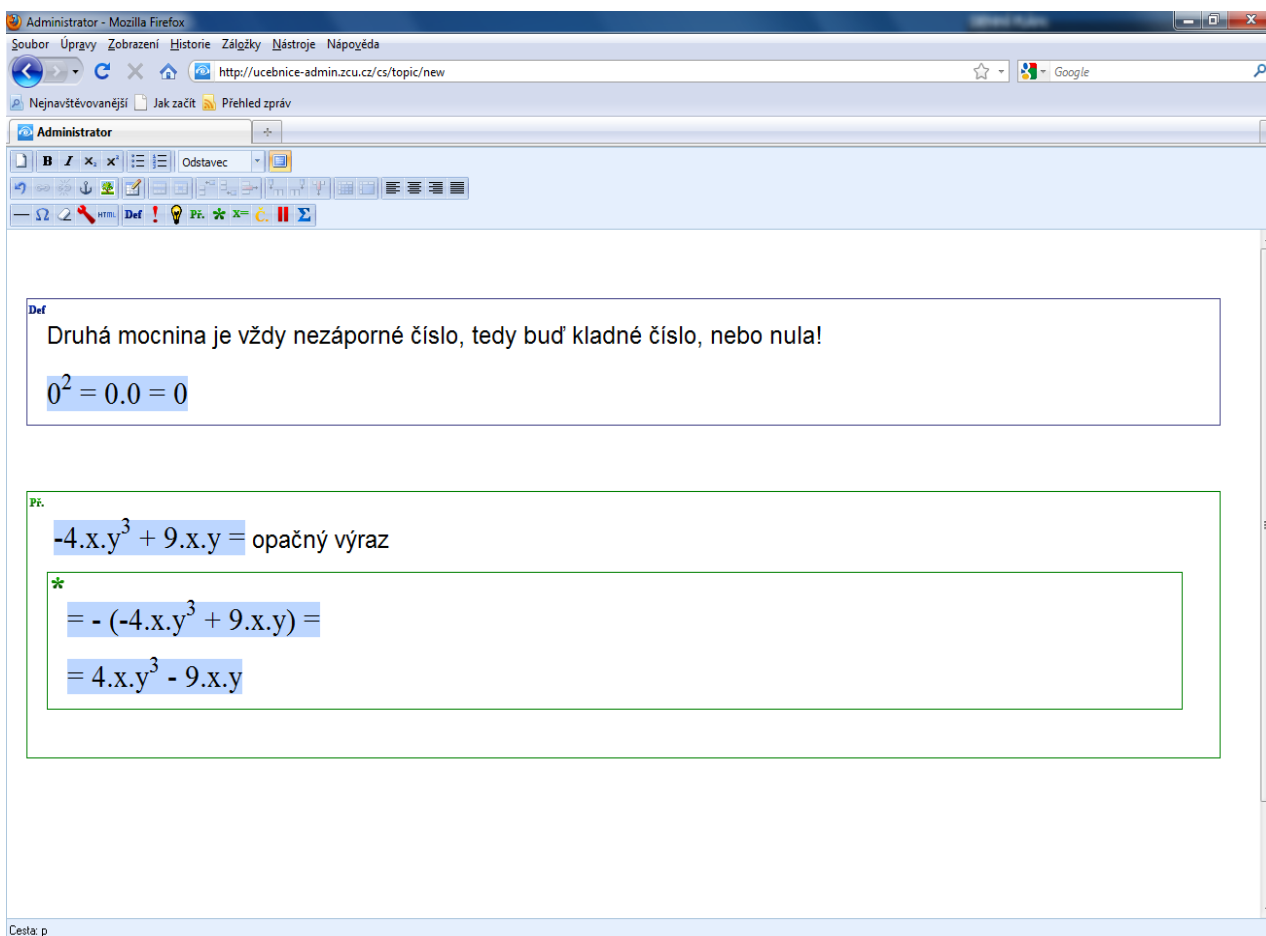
Administrator - Mozilla Firefox

Soubor Úpravy Zobrazení Historie Záložky Nástroje Nápověda

http://ucebnice-admin.zcu.cz/cs/topic/new

Google

Nejnavštěvovanější Jak začít Přehled zpráv

Administrator

+

B I $x_2$ $x^2$ Odstavec

HTML Def ! Př. * x= Σ

Def

Druhá mocnina je vždy nezáporné číslo, tedy buď kladné číslo, nebo nula!

$0^2 = 0.0 = 0$

Př.

$-4.x.y^3 + 9.x.y =$ opačný výraz

*

$= - (-4.x.y^3 + 9.x.y) =$

$= 4.x.y^3 - 9.x.y$

Cesta: p